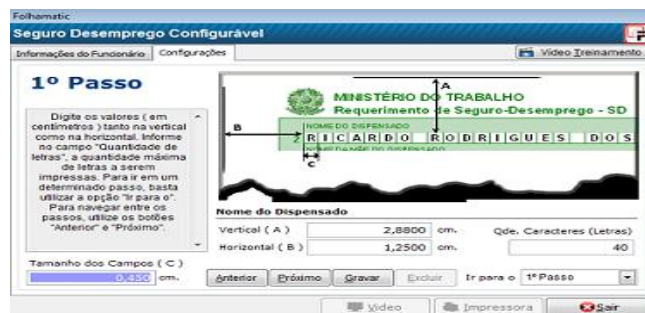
Folhamatic

Seguro Desemprego Configurável

Informações do Funcionário | Configurações

Vídeo Treinamento

1º Passo

Digite os valores ( em centímetros ) tanto na vertical como na horizontal. Informe no campo "Quantidade de letras", a quantidade máxima de letras a serem impressas. Para ir em um determinado passo, basta utilizar a opção "Ir para o". Para navegar entre os passos, utilize os botões "Anterior" e "Próximo".

A

MINISTÉRIO DO TRABALHO

Requerimento de Seguro-Desemprego - SD

B

NOME DO DISPENSADO

R I C A R D O   R O D R I G U E S   D O S

NOME DA MÃE DO DISPENSADO

C

Nome do Dispensado

Vertical ( A ) | 2,8800 | cm.

Horizontal ( B ) | 1,2500 | cm.

Qde. Caracteres (Letras)

40

Tamanho dos Campos ( C )

0,450 | cm.

Anterior | Próximo | Gravar | Excluir | Ir para o | 1º Passo

Vídeo | Impressora | Sair